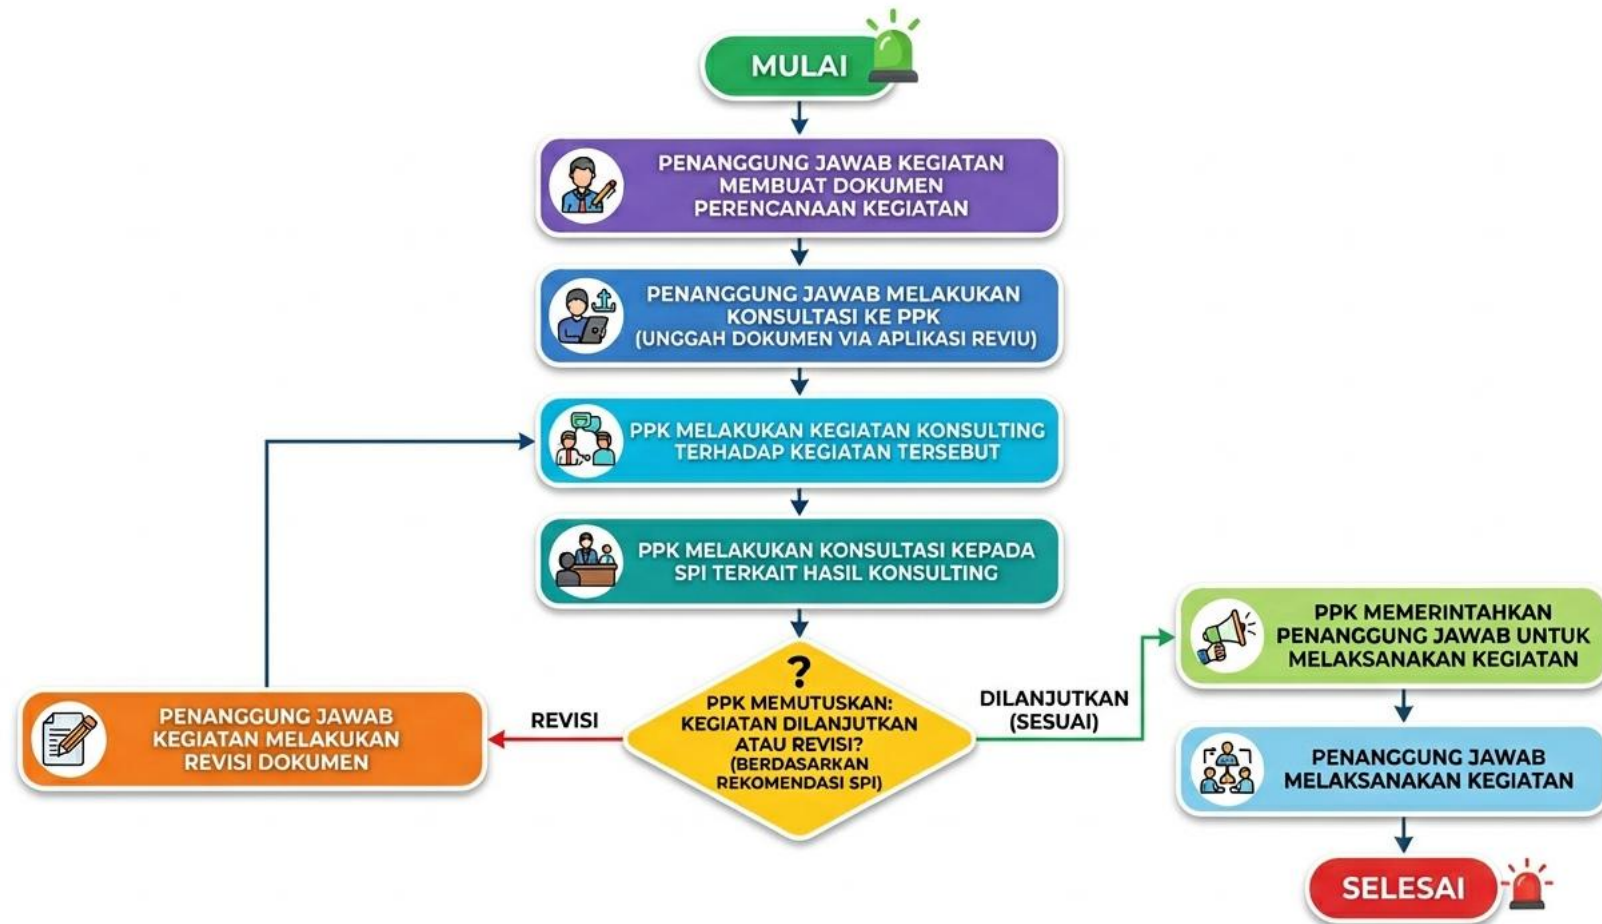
MULAI

PENANGGUNG JAWAB KEGIATAN MEMBUAT DOKUMEN PERENCANAAN KEGIATAN

PENANGGUNG JAWAB MELAKUKAN KONSULTASI KE PPK (UNGGAH DOKUMEN VIA APLIKASI REVIU)

PPK MELAKUKAN KEGIATAN KONSULTING TERHADAP KEGIATAN TERSEBUT

PPK MELAKUKAN KONSULTASI KEPADA SPI TERKAIT HASIL KONSULTING

?
PPK MEMUTUSKAN: KEGIATAN DILANJUTKAN ATAU REVISI? (BERDASARKAN REKOMENDASI SPI)

REVISI

PENANGGUNG JAWAB KEGIATAN MELAKUKAN REVISI DOKUMEN

DILANJUTKAN (SESUAI)

PPK MEMERINTAHKAN PENANGGUNG JAWAB UNTUK MELAKSANAKAN KEGIATAN

PENANGGUNG JAWAB MELAKSANAKAN KEGIATAN

SELESAI